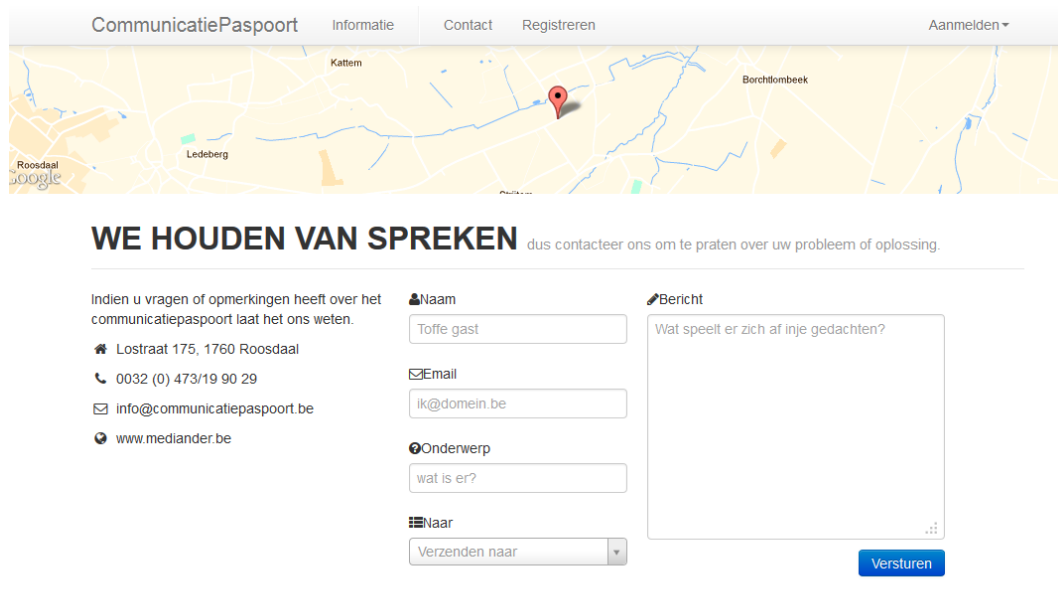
CommunicatiePaspoort Informatie Contact Registreren Aanmelden

Kattem
Borchtlombeek
Roosdaal
Ledeberg
Google
Strijtem

WE HOUDEN VAN SPREKEN dus contacteer ons om te praten over uw probleem of oplossing.

Indien u vragen of opmerkingen heeft over het communicatiepaspoort laat het ons weten.

Lostraat 175, 1760 Roosdaal

0032 (0) 473/19 90 29

info@communicatiepaspoort.be

www.mediander.be

Naam
Toffe gast

Email
ik@domein.be

Onderwerp
wat is er?

Naar
Verzenden naar

Bericht
Wat speelt er zich af inje gedachten?

Versturen